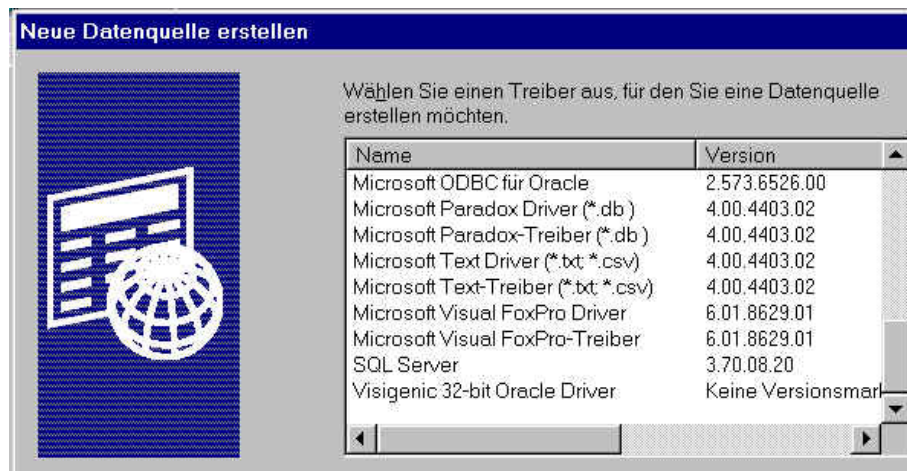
Neue Datenquelle erstellen

Wählen Sie einen Treiber aus, für den Sie eine Datenquelle erstellen möchten.

| Name | Version |
|---|---|
| Microsoft ODBC für Oracle | 2.573.6526.00 |
| Microsoft Paradox Driver (*.db ) | 4.00.4403.02 |
| Microsoft Paradox-Treiber (*.db ) | 4.00.4403.02 |
| Microsoft Text Driver (*.txt; *.csv) | 4.00.4403.02 |
| Microsoft Text-Treiber (*.txt; *.csv) | 4.00.4403.02 |
| Microsoft Visual FoxPro Driver | 6.01.8629.01 |
| Microsoft Visual FoxPro-Treiber | 6.01.8629.01 |
| SQL Server | 3.70.08.20 |
| Visigenic 32-bit Oracle Driver | Keine Versionsmar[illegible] |